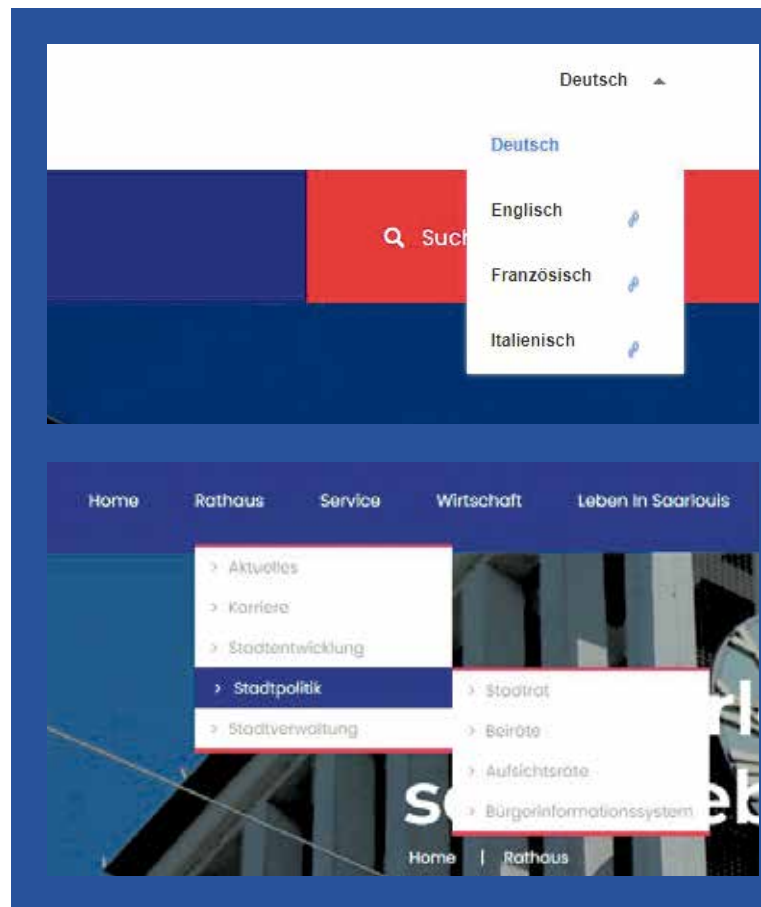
Deutsch

Deutsch

Englisch

Französisch

Italienisch

Such

Home Rathaus Service Wirtschaft Leben in Saarlouis

Aktuelles
Karriere
Stadtentwicklung
Stadtpolitik
Stadtverwaltung

Stadtrat
Beiräte
Aufsichtsräte
Bürgerinformationssystem

rl
s eb

Home | Rathaus